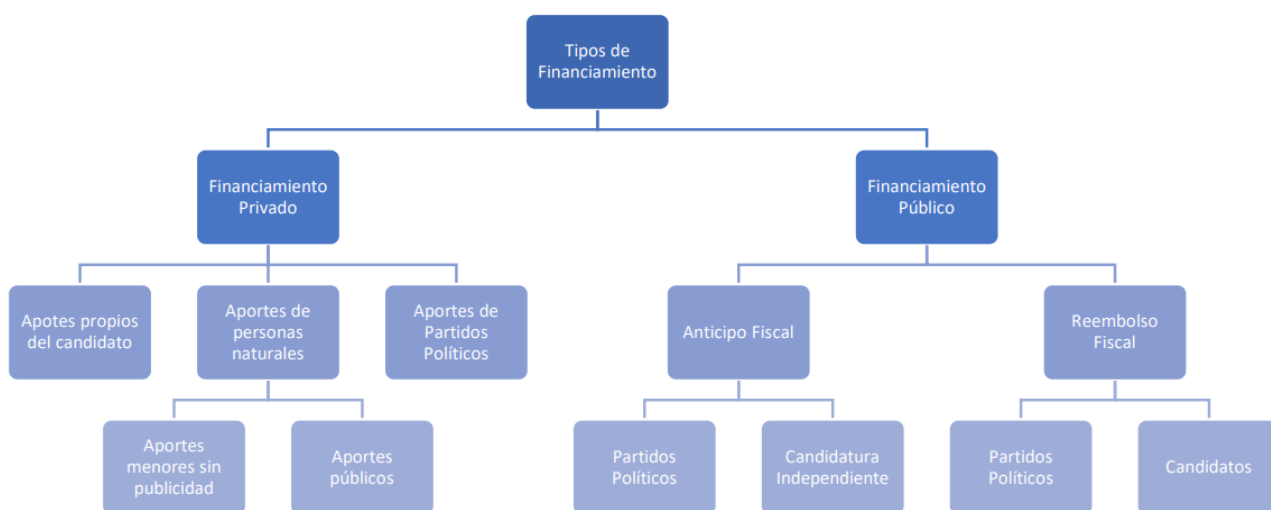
Tipos de Financiamiento

Financiamiento Privado

Financiamiento Público

Apotes propios del candidato

Aportes de personas naturales

Aportes de Partidos Políticos

Anticipo Fiscal

Reembolso Fiscal

Aportes menores sin publicidad

Aportes públicos

Partidos Políticos

Candidatura Independiente

Partidos Políticos

Candidatos